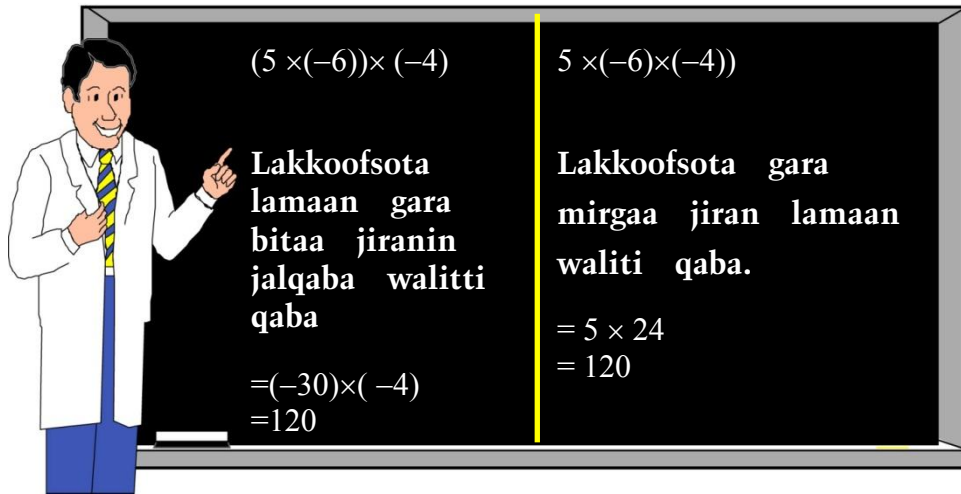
$(5 \times (-6)) \times (-4)$

Lakkoofsota lamaan gara bitaa jiranin jalqaba walitti qaba

$=(-30) \times (-4)$
$=120$

$5 \times (-6) \times (-4))$

Lakkoofsota gara mirgaa jiran lamaan waliti qaba.

$= 5 \times 24$
$= 120$